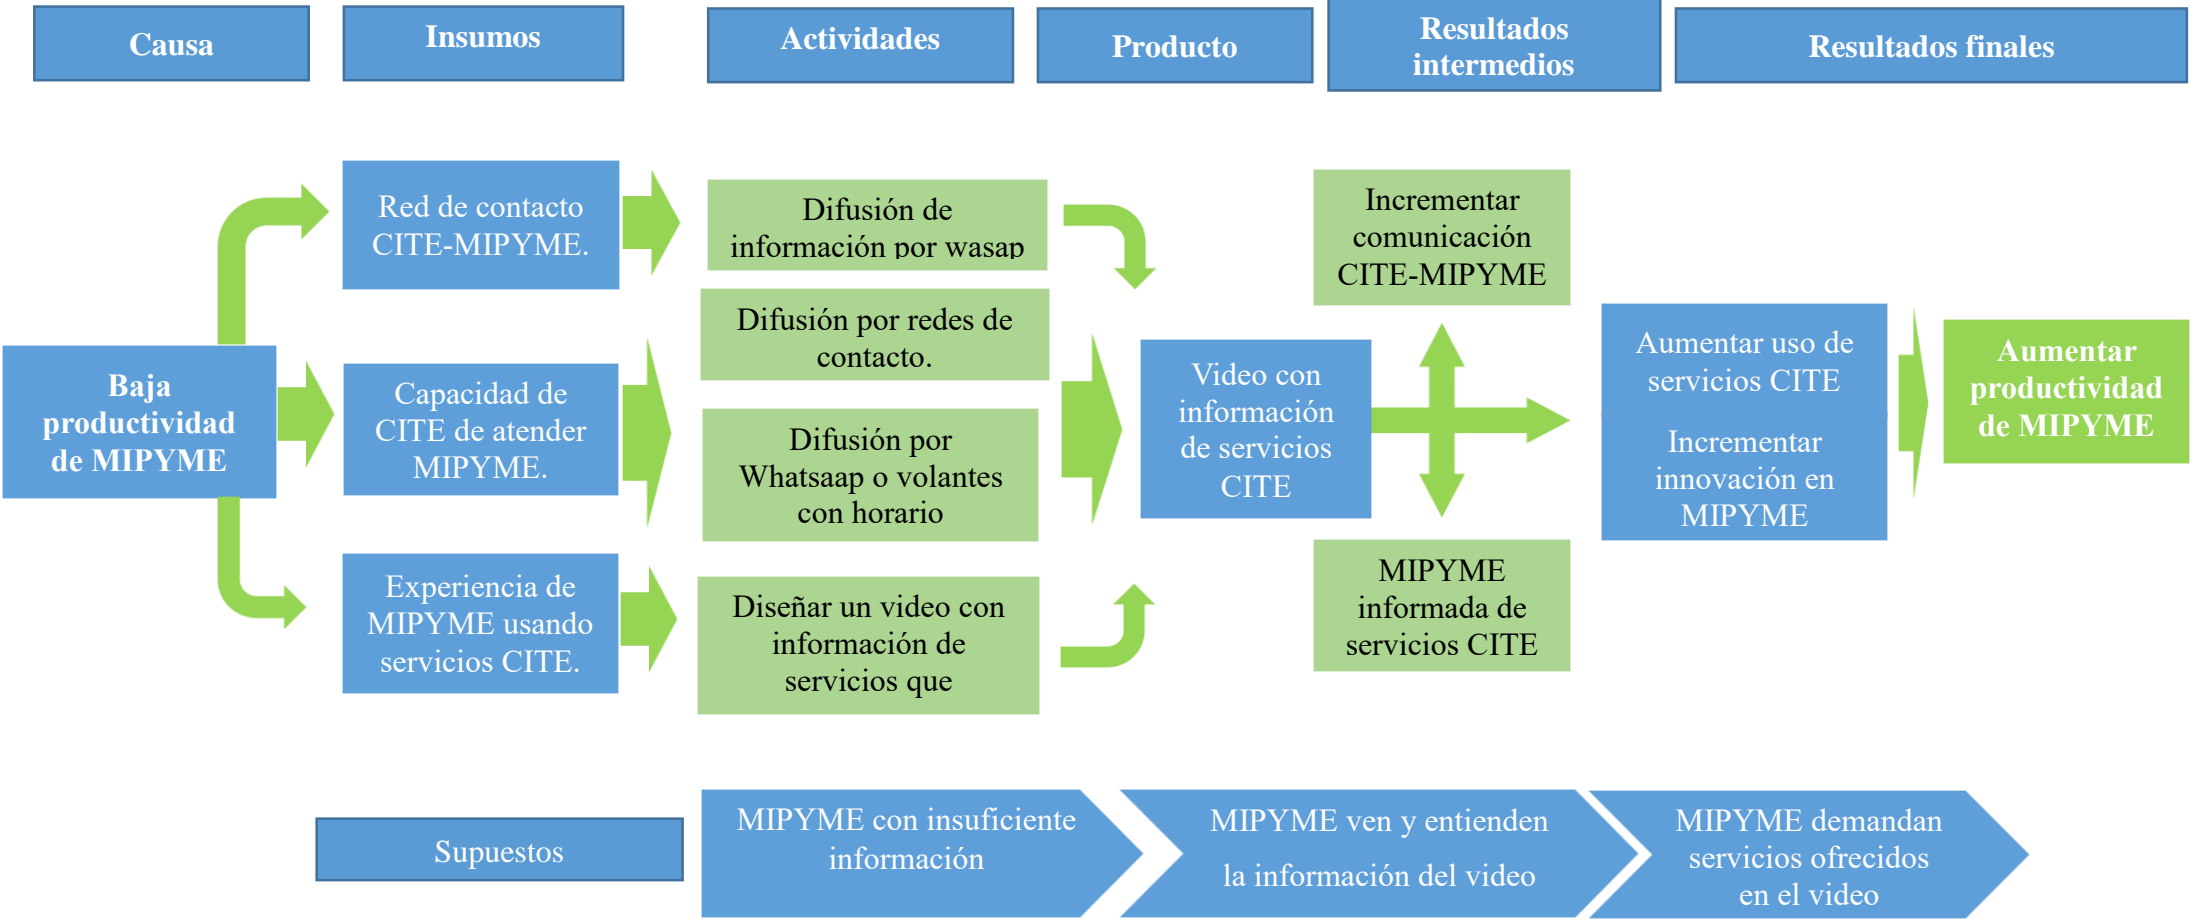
Causa

Insumos

Actividades

Producto

Resultados intermedios

Resultados finales

Baja productividad de MIPYME

Red de contacto CITE-MIPYME.

Capacidad de CITE de atender MIPYME.

Experiencia de MIPYME usando servicios CITE.

Difusión de información por wasap

Difusión por redes de contacto.

Difusión por Whatsaap o volantes con horario

Diseñar un video con información de servicios que

Video con información de servicios CITE

Incrementar comunicación CITE-MIPYME

MIPYME informada de servicios CITE

Aumentar uso de servicios CITE

Incrementar innovación en MIPYME

Aumentar productividad de MIPYME

Supuestos

MIPYME con insuficiente información

MIPYME ven y entienden la información del video

MIPYME demandan servicios ofrecidos en el video